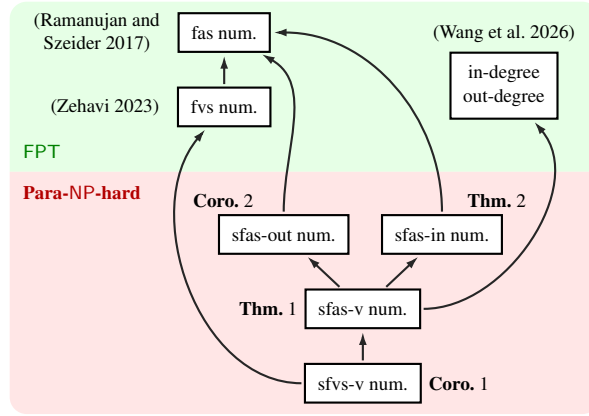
(Ramanujan and Szeider 2017)

fas num.

(Wang et al. 2026)

in-degree
out-degree

(Zehavi 2023)

fvs num.

FPT

Para-NP-hard

Coro. 2

Thm. 2

sfas-out num.

sfas-in num.

Thm. 1

sfas-v num.

sfvs-v num.

Coro. 1